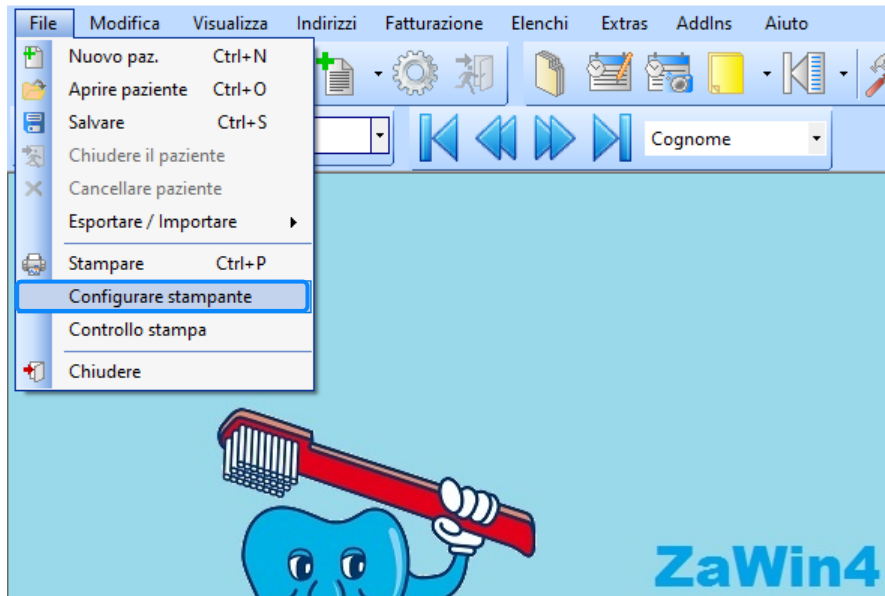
File Modifica Visualizza Indirizzi Fatturazione Elenchi Extras AddIns Aiuto

Nuovo paz. Ctrl+N
Aprire paziente Ctrl+O
Salvare Ctrl+S
Chiudere il paziente
Cancellare paziente
Esportare / Importare
Stampare Ctrl+P
Configurare stampante
Controllo stampa
Chiudere

Cognome

ZaWin4